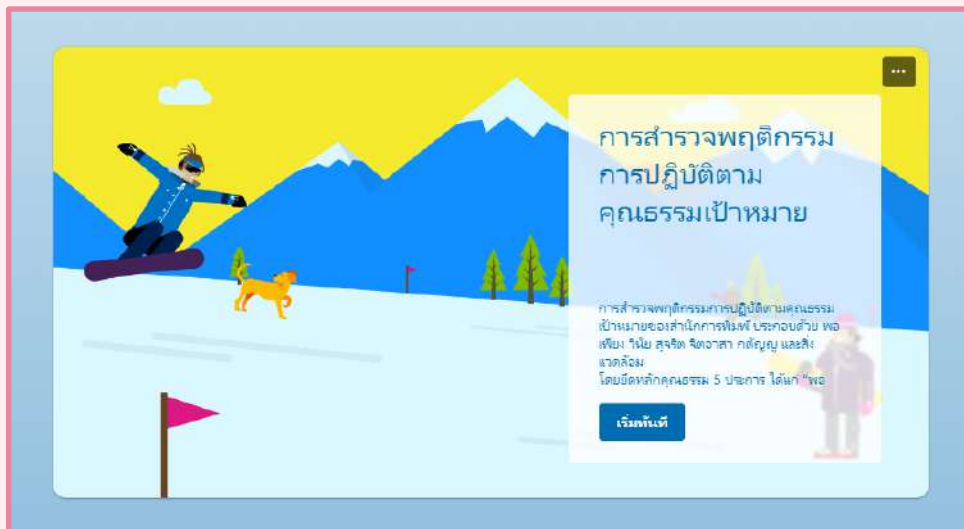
การสำรวจพฤติกรรม การปฏิบัติตาม คุณธรรมเป้าหมาย

การสำรวจพฤติกรรมการปฏิบัติตามคุณธรรมเป้าหมายของสำนักการพิมพ์ ประกอบด้วย พอเพียง วินัย สุจริต จิตอาสา กตัญญู และสิ่งแวดล้อม
โดยยึดหลักคุณธรรม 5 ประการ ได้แก่ "พอ

เริ่มทันที